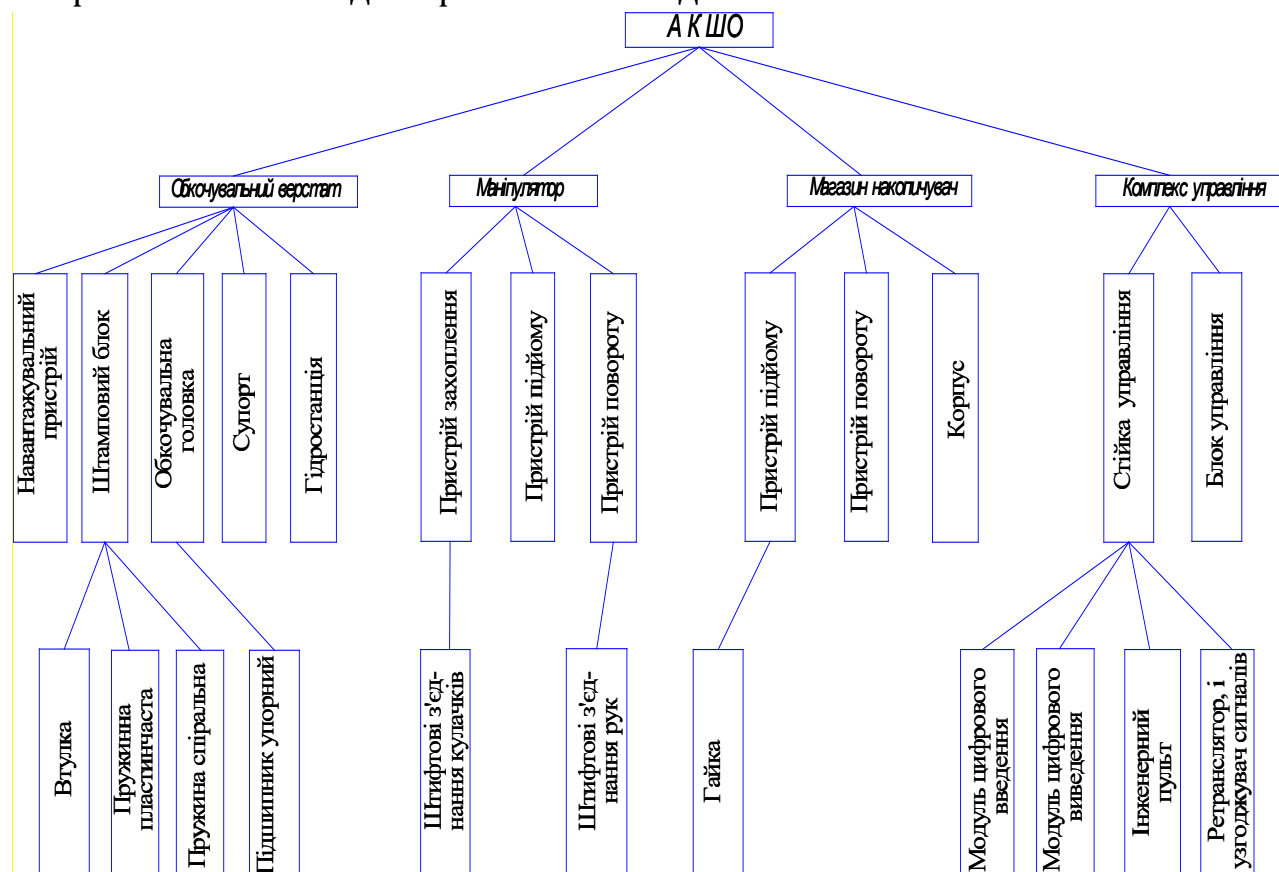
А К Ш О

Обкочувальний верстат

Навантажувальний пристрій

Штамповий блок

Обкочувальна головка

Супорт

Гідростанція

Втулка

Пружинна пластинчаста

Пружина спіральна

Підшипник упорний

Маніпулятор

Пристрій захоплення

Пристрій підйому

Пристрій повороту

Штифтові з'єднання кулачків

Штифтові з'єднання рук

Магазин накопичувач

Пристрій підйому

Пристрій повороту

Корпус

Гайка

Комплекс управління

Стійка управління

Блок управління

Модуль цифрового введення

Модуль цифрового виведення

Інженерний пульт

Ретранслятор, і узгоджувач сигналів